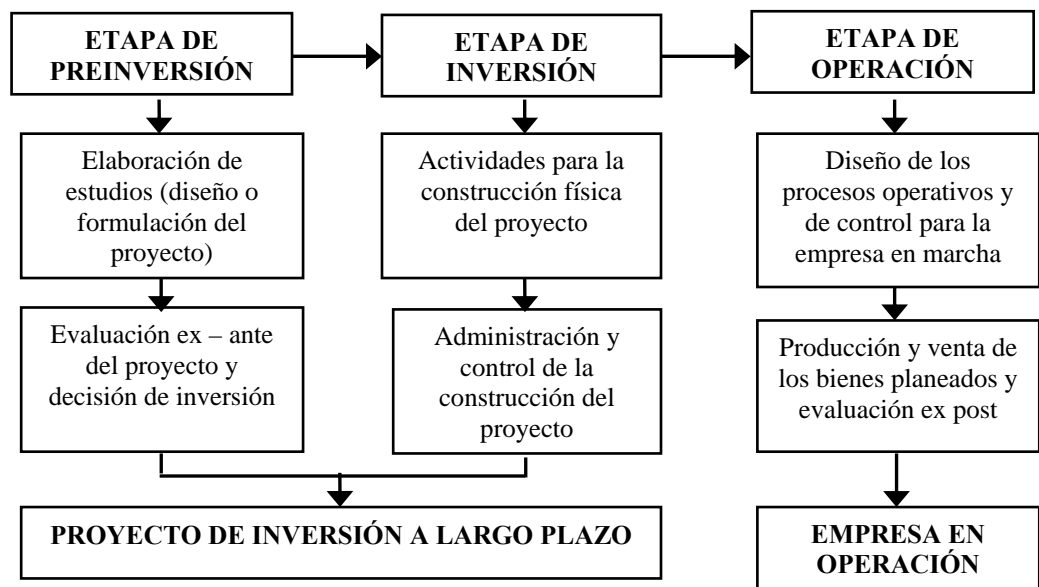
ETAPA DE PREINVERSIÓN

ETAPA DE INVERSIÓN

ETAPA DE OPERACIÓN

Elaboración de estudios (diseño o formulación del proyecto)

Actividades para la construcción física del proyecto

Diseño de los procesos operativos y de control para la empresa en marcha

Evaluación ex – ante del proyecto y decisión de inversión

Administración y control de la construcción del proyecto

Producción y venta de los bienes planeados y evaluación ex post

PROYECTO DE INVERSIÓN A LARGO PLAZO

EMPRESA EN OPERACIÓN